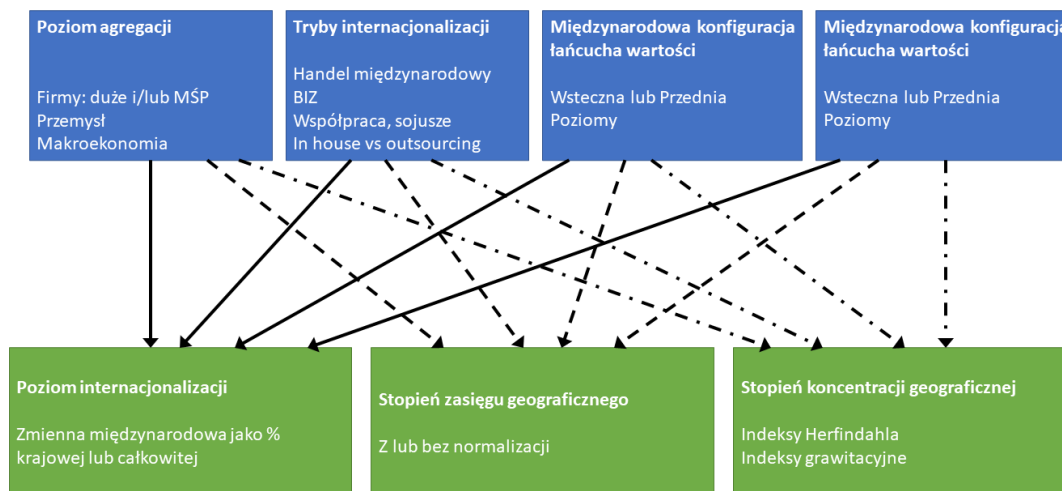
Poziom agregacji

Firmy: duże i/lub MŚP
Przemysł
Makroekonomia

Tryby internacjonalizacji

Handel międzynarodowy
BIZ
Współpraca, sojusze
In house vs outsourcing

Międzynarodowa konfiguracja łańcucha wartości

Wsteczna lub Przednia
Poziomy

Międzynarodowa konfiguracja łańcucha wartości

Wsteczna lub Przednia
Poziomy

Poziom internacjonalizacji

Zmienna międzynarodowa jako % krajowej lub całkowitej

Stopień zasięgu geograficznego

Z lub bez normalizacji

Stopień koncentracji geograficznej

Indeksy Herfindahla
Indeksy grawitacyjne